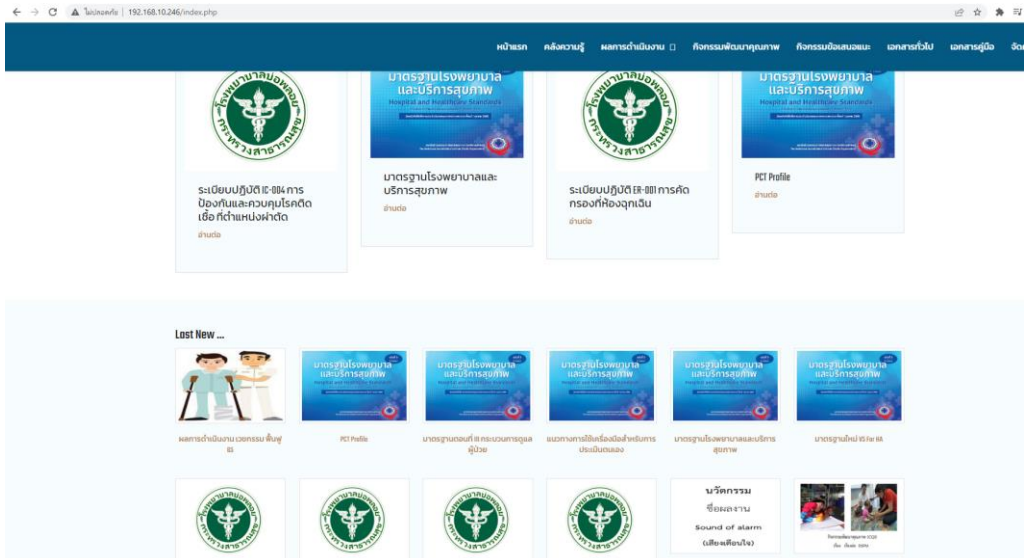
ไม่ปลอดภัย | 192.168.10.246/index.php

หน้าแรก คลังความรู้ ผลการดำเนินงาน กิจกรรมพัฒนาคุณภาพ กิจกรรมข้อเสนอแนะ เอกสารทั่วไป เอกสารคู่มือ จัด

มาตรฐานโรงพยาบาล และบริการสุขภาพ Hospital and Healthcare Standards

มาตรฐานโรงพยาบาล และบริการสุขภาพ Hospital and Healthcare Standards

ระเบียบปฏิบัติ IC-004 การป้องกันและควบคุมโรคติดเชื้อที่ตำแหน่งผ่าตัด
อ่านต่อ

มาตรฐานโรงพยาบาลและบริการสุขภาพ
อ่านต่อ

ระเบียบปฏิบัติ ER-001 การคัดกรองที่ห้องฉุกเฉิน
อ่านต่อ

PCT Profile
อ่านต่อ

Last New ...

ผลการดำเนินงาน นวตกรรม ฟื้นฟู 65

PCT Profile

มาตรฐานตอนที่ III กระบวนการดูแลผู้ป่วย

แนวทางการใช้เครื่องมือสำหรับการประเมินตนเอง

มาตรฐานโรงพยาบาลและบริการสุขภาพ

มาตรฐานใหม่ 65 For HA

นวัตกรรม
ชื่อผลงาน
Sound of alarm
(เสียงเตือนใจ)